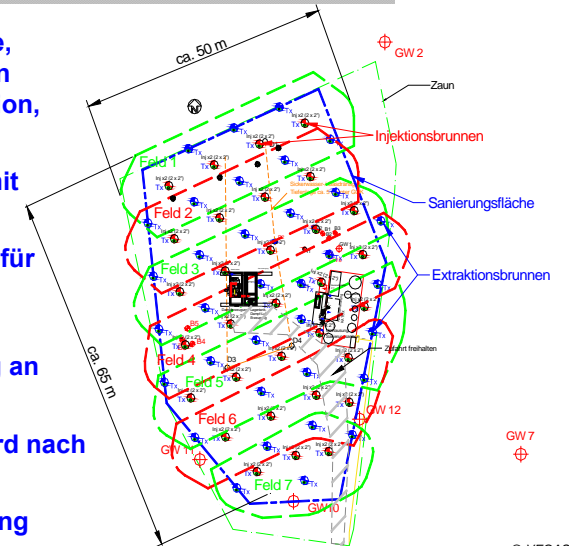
e,
n
on,
nit
für
an
rd nach
ng

ca. 50 m
GW 2
Zaun
Injektionsbrunnen
Sanierungsfläche
Extraktionsbrunnen
Feld 1
Feld 2
Feld 3
Feld 4
Feld 5
Feld 6
Feld 7
ca. 65 m
Tx
Inj x2 (2 x 2")
B5
B4
D3
D4
Zufahrt freihalten
GW 12
GW 11
GW 7
GW 10